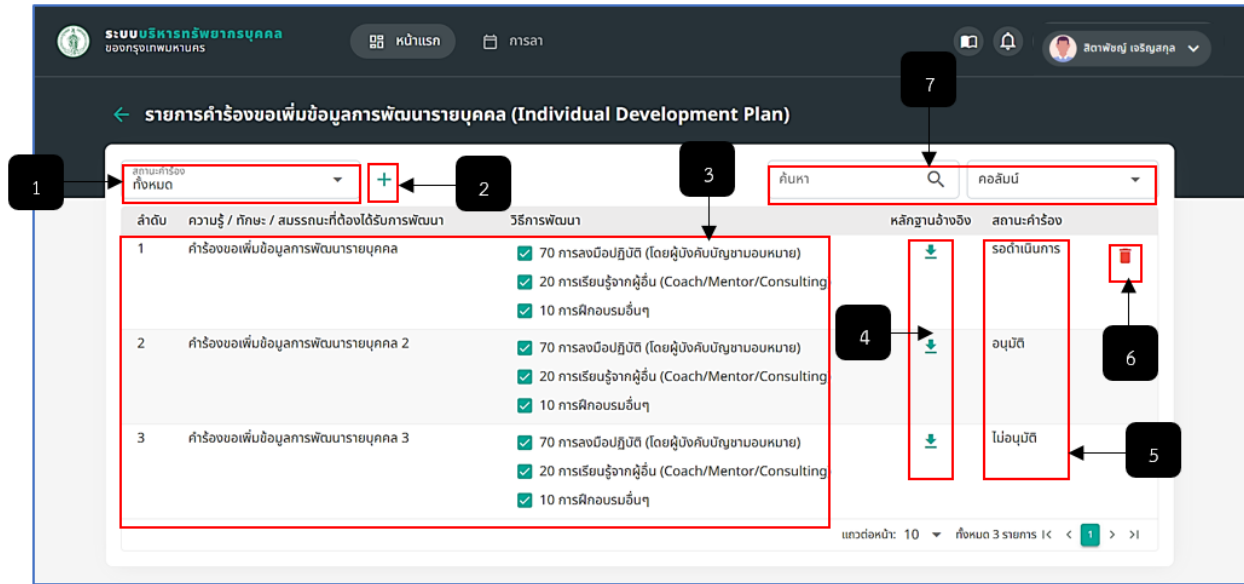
ระบบบริหารทรัพยากรบุคคล
ของกรุงเทพมหานคร

หน้าแรก

การลา

สิตาพัชญ์ เจริญสกุล

← รายการคำร้องขอเพิ่มข้อมูลการพัฒนารายบุคคล (Individual Development Plan)

7

1

สถานะคำร้อง
ทั้งหมด

+

2

3

ค้นหา

คอลัมน์

| ลำดับ | ความรู้ / ทักษะ / สมรรถนะที่ต้องได้รับการพัฒนา | วิธีการพัฒนา | หลักฐานอ้างอิง | สถานะคำร้อง | |
|---|---|---|---|---|---|
| 1 | คำร้องขอเพิ่มข้อมูลการพัฒนารายบุคคล | 70 การลงมือปฏิบัติ (โดยผู้บังคับบัญชามอบหมาย)<br>20 การเรียนรู้จากผู้อื่น (Coach/Mentor/Consulting<br>10 การฝึกอบรมอื่นๆ | | รอดำเนินการ | |
| 2 | คำร้องขอเพิ่มข้อมูลการพัฒนารายบุคคล 2 | 70 การลงมือปฏิบัติ (โดยผู้บังคับบัญชามอบหมาย)<br>20 การเรียนรู้จากผู้อื่น (Coach/Mentor/Consulting<br>10 การฝึกอบรมอื่นๆ | | อนุมัติ | |
| 3 | คำร้องขอเพิ่มข้อมูลการพัฒนารายบุคคล 3 | 70 การลงมือปฏิบัติ (โดยผู้บังคับบัญชามอบหมาย)<br>20 การเรียนรู้จากผู้อื่น (Coach/Mentor/Consulting<br>10 การฝึกอบรมอื่นๆ | | ไม่อนุมัติ | |

4

6

5

แถวต่อหน้า: 10 ทั้งหมด 3 รายการ 1